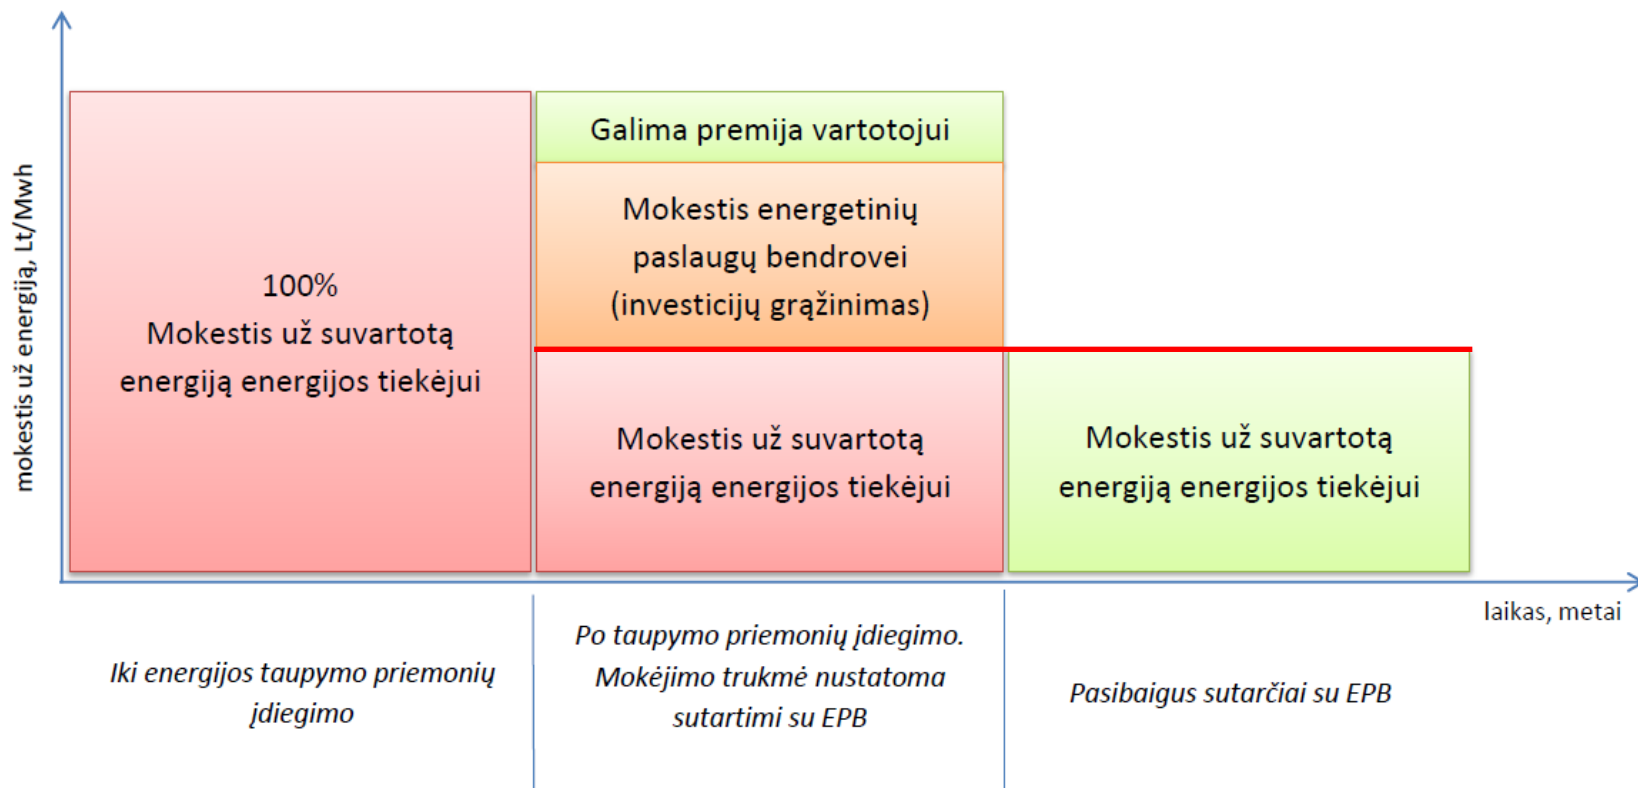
mokestis už energiją, Lt/Mwh

100%
Mokestis už suvartotą energiją energijos tiekėjui

Galima premija vartotojui

Mokestis energetinių paslaugų bendrovei (investicijų grąžinimas)

Mokestis už suvartotą energiją energijos tiekėjui

Mokestis už suvartotą energiją energijos tiekėjui

laikas, metai

Iki energijos taupymo priemonių įdiegimo

Po taupymo priemonių įdiegimo. Mokėjimo trukmė nustatoma sutartimi su EPB

Pasibaigus sutarčiai su EPB